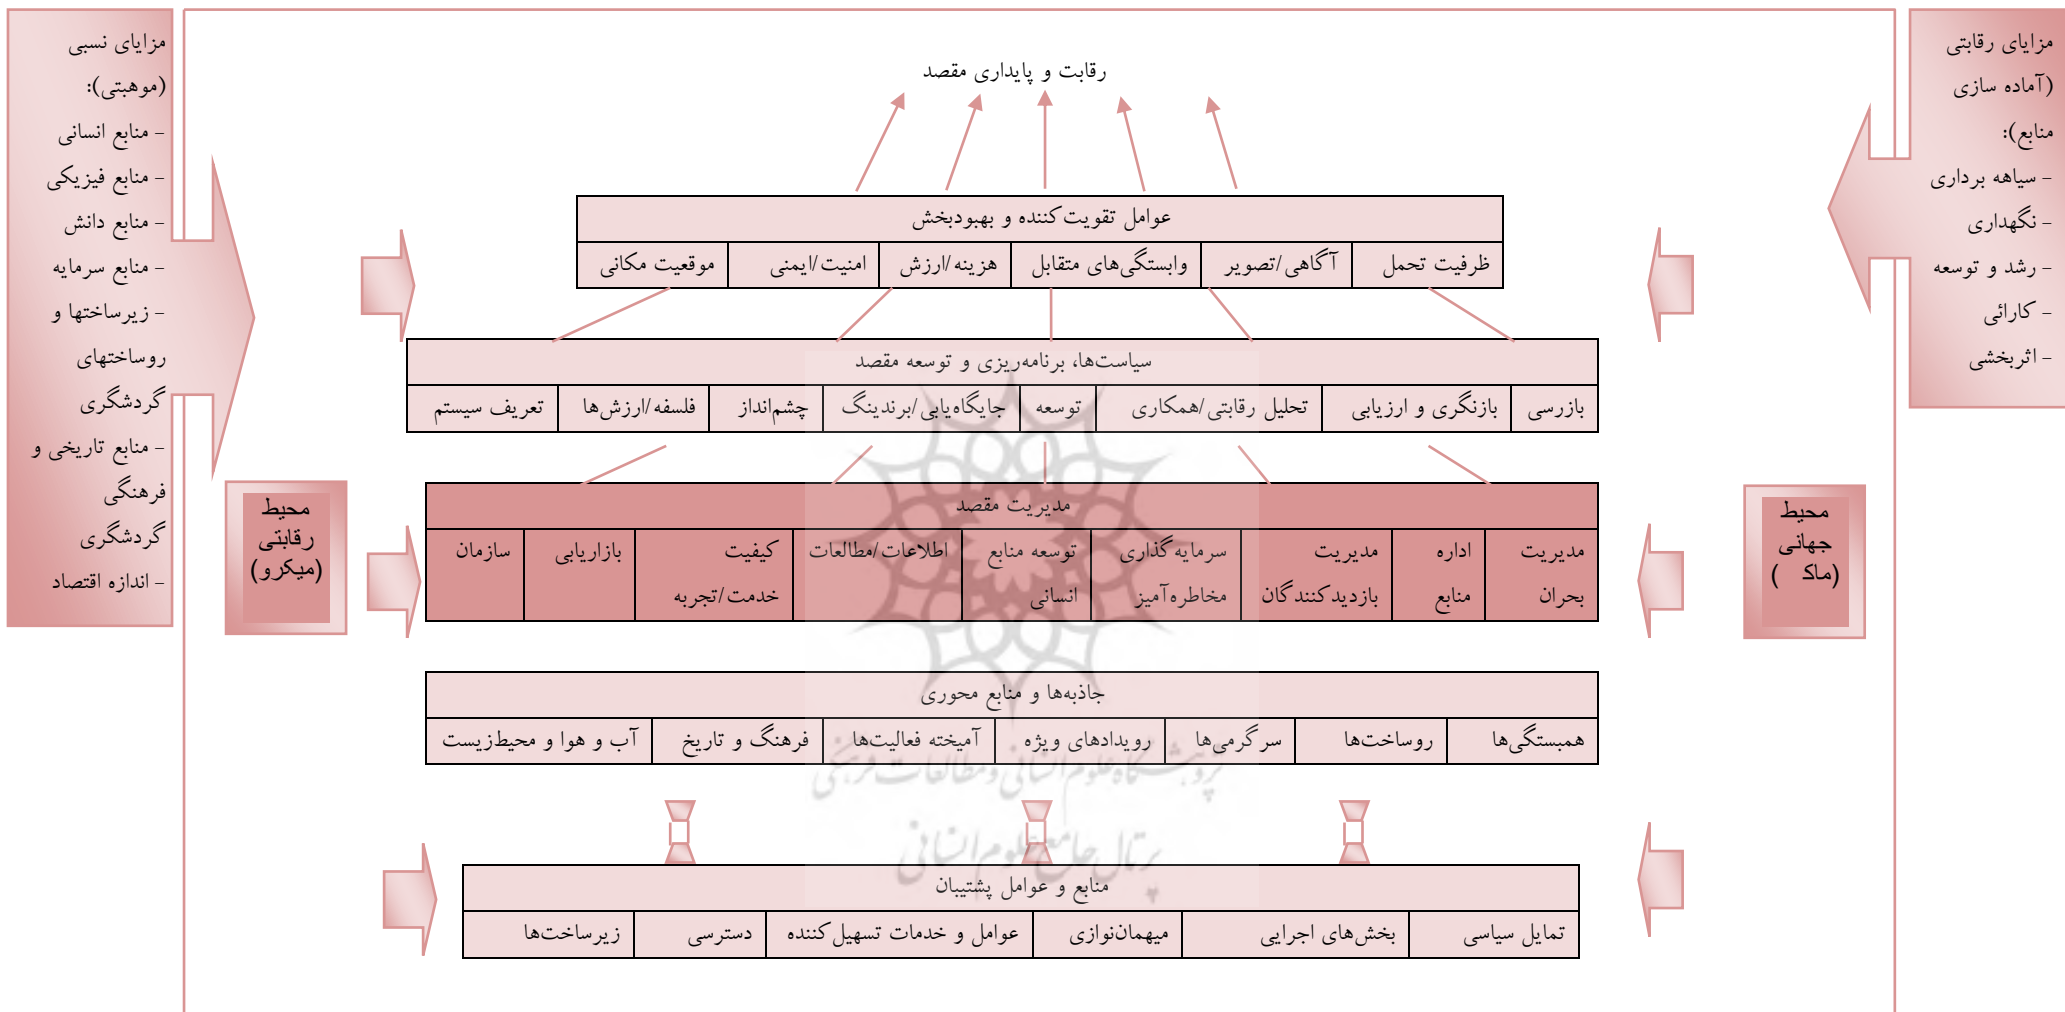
مزایای رقابتی (آماده سازی منابع):
- سیاهه برداری
- نگهداری
- رشد و توسعه
- کارائی
- اثربخشی

رقابت و پایداری مقصد

مزایای نسبی (موهبتی):
- منابع انسانی
- منابع فیزیکی
- منابع دانش
- منابع سرمایه
- زیرساختها و روساختهای گردشگری
- منابع تاریخی و فرهنگی گردشگری
- اندازه اقتصاد

عوامل تقویت‌کننده و بهبودبخش

| ظرفیت تحمل | آگاهی/تصویر | وابستگی‌های متقابل | هزینه/ارزش | امنیت/ایمنی | موقعیت مکانی |
|---|---|---|---|---|---|

سیاست‌ها، برنامه‌ریزی و توسعه مقصد

| بازرسی | بازنگری و ارزیابی | تحلیل رقابتی/همکاری | توسعه | جایگاه‌یابی/برندینگ | چشم‌انداز | فلسفه/ارزش‌ها | تعریف سیستم |
|---|---|---|---|---|---|---|---|

محیط جهانی (ماکرو)

محیط رقابتی (میکرو)

مدیریت مقصد

| مدیریت بحران | اداره منابع | مدیریت بازدیدکنندگان | سرمایه گذاری مخاطره‌آمیز | توسعه منابع انسانی | اطلاعات/مطالعات | کیفیت خدمت/تجربه | بازاریابی | سازمان |
|---|---|---|---|---|---|---|---|---|

جاذبه‌ها و منابع محوری

| همبستگی‌ها | روساخت‌ها | سرگرمی‌ها | رویدادهای ویژه | آمیخته فعالیت‌ها | فرهنگ و تاریخ | آب و هوا و محیط‌زیست |
|---|---|---|---|---|---|---|

منابع و عوامل پشتیبان

| تمایل سیاسی | بخش‌های اجرایی | میهمان‌نوازی | عوامل و خدمات تسهیل کننده | دسترسی | زیرساخت‌ها |
|---|---|---|---|---|---|

پژوهشگاه علوم انسانی و مطالعات فرهنگی
پرتال جامع علوم انسانی